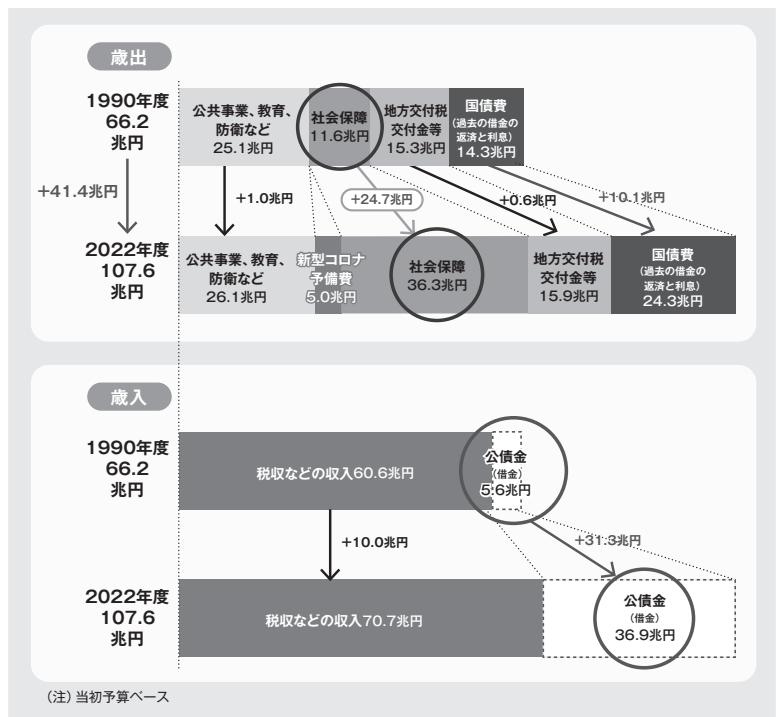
歳出

1990年度 66.2 兆円

公共事業、教育、防衛など 25.1兆円

社会保障 11.6兆円

地方交付税交付金等 15.3兆円

国債費 (過去の借金の返済と利息) 14.3兆円

+41.4兆円

+1.0兆円

+24.7兆円

+0.6兆円

+10.1兆円

2022年度 107.6 兆円

公共事業、教育、防衛など 26.1兆円

新型コロナ予備費 5.0兆円

社会保障 36.3兆円

地方交付税交付金等 15.9兆円

国債費 (過去の借金の返済と利息) 24.3兆円

歳入

1990年度 66.2 兆円

税収などの収入60.6兆円

公債金 (借金) 5.6兆円

+10.0兆円

+31.3兆円

2022年度 107.6 兆円

税収などの収入70.7兆円

公債金 (借金) 36.9兆円

(注) 当初予算ベース